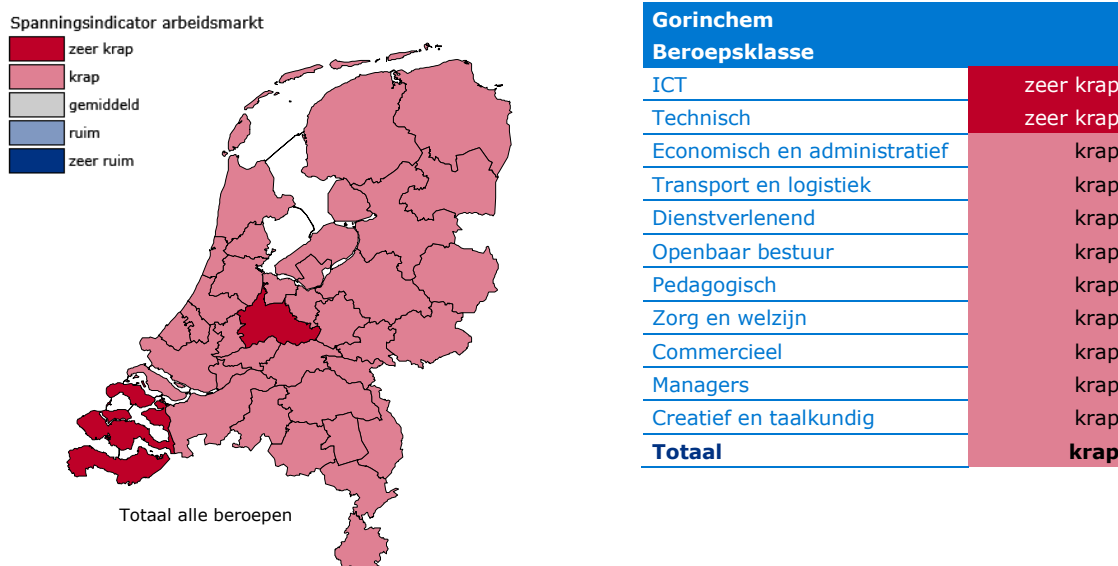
Spanningsindicator arbeidsmarkt
zeer krap
krap
gemiddeld
ruim
zeer ruim

Totaal alle beroepen

| Gorinchem Beroepsklasse | |
|---|---|
| ICT | zeer krap |
| Technisch | zeer krap |
| Economisch en administratief | krap |
| Transport en logistiek | krap |
| Dienstverlenend | krap |
| Openbaar bestuur | krap |
| Pedagogisch | krap |
| Zorg en welzijn | krap |
| Commercieel | krap |
| Managers | krap |
| Creatief en taalkundig | krap |
| **Totaal** | **krap** |